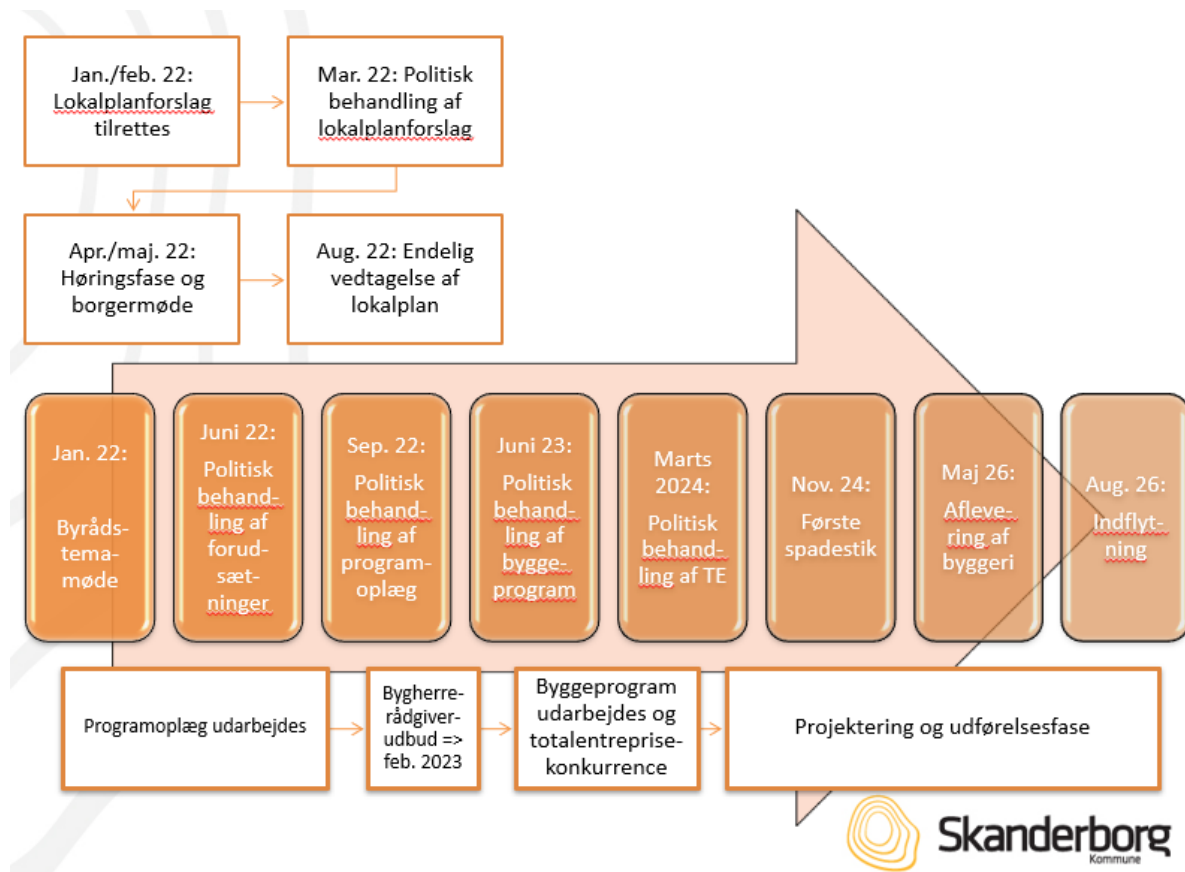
Jan./feb. 22: Lokalplanforslag tilrettes

Mar. 22: Politisk behandling af lokalplanforslag

Apr./maj. 22: Høringsfase og borgermøde

Aug. 22: Endelig vedtagelse af lokalplan

Jan. 22: Byrådstemamøde

Juni 22: Politisk behandling af forudsætninger

Sep. 22: Politisk behandling af programoplæg

Juni 23: Politisk behandling af byggeprogram

Marts 2024: Politisk behandling af TE

Nov. 24: Første spadestik

Maj 26: Aflevering af byggeri

Aug. 26: Indflytning

Programoplæg udarbejdes

Bygherrerådgiverudbud => feb. 2023

Byggeprogram udarbejdes og totalentreprisekonkurrence

Projektering og udførelsesfase

Skanderborg Kommune